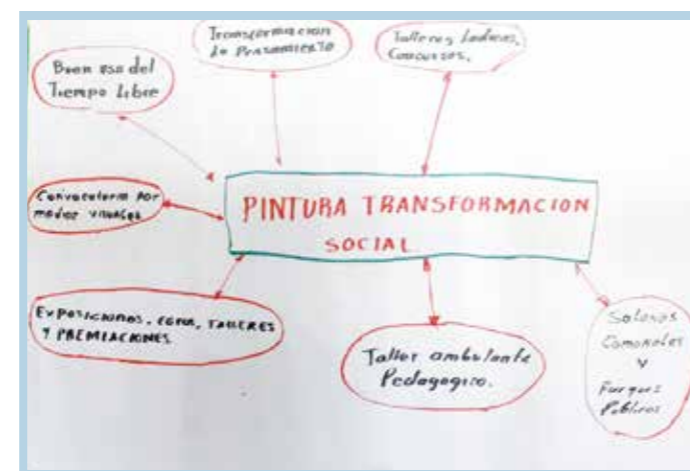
PINTURA TRANSFORMACION SOCIAL

Buen uso del Tiempo Libre

Transformacion de Pensamiento

Talleres Ludicos, Concursos,

Convocatoria por medios visuales

Exposiciones, Ferias, Talleres y PREMIACIONES

Taller ambulante Pedagogico.

Salones Comunales y Parques Publicos